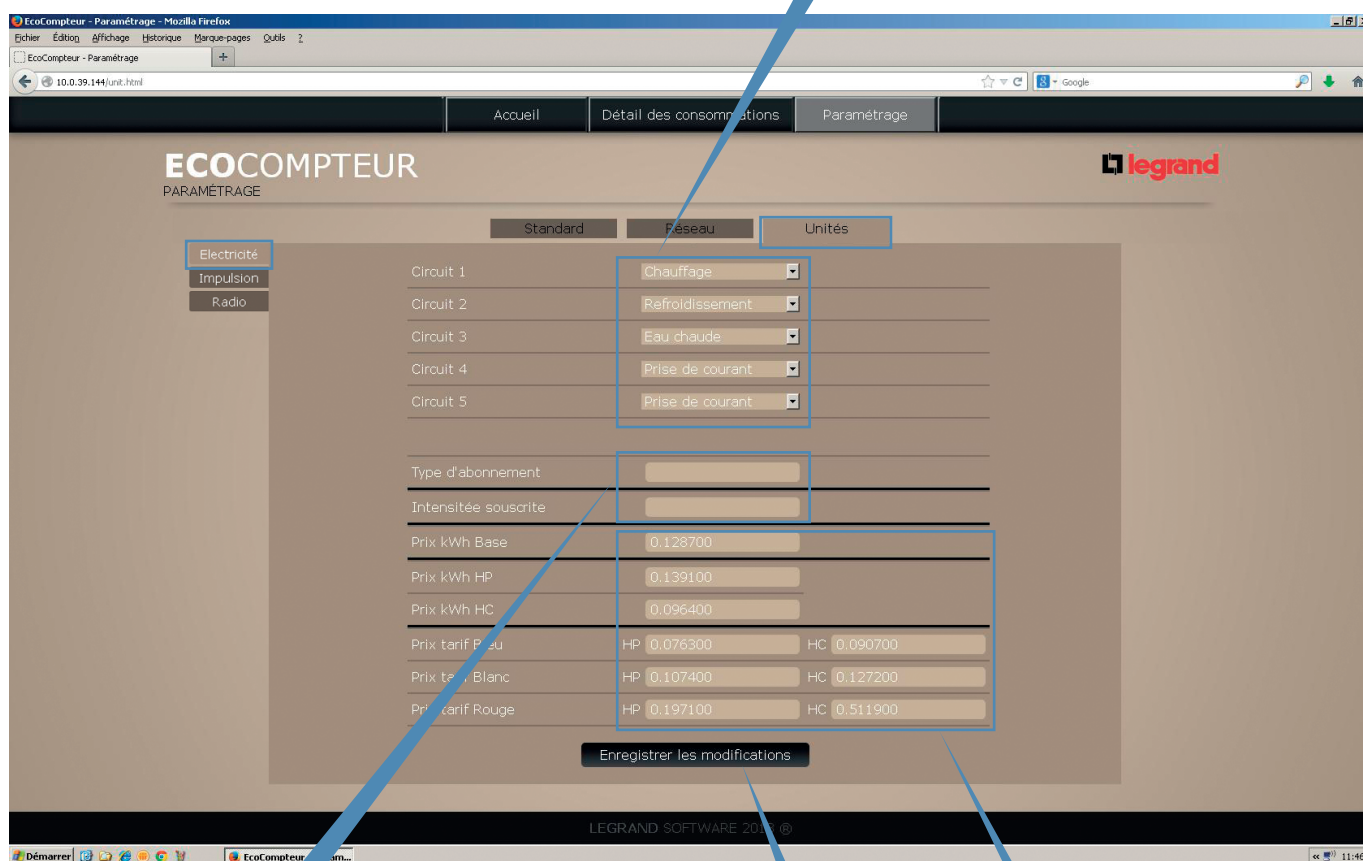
EcoCompteur - Paramétrage - Mozilla Firefox
Fichier Édition Affichage Historique Marque-pages Outils ?
EcoCompteur - Paramétrage
10.0.39.144/unit.html
Google

Accueil | Détail des consomm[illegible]ations | Paramétrage

ECOCOMPTEUR
PARAMÉTRAGE

legrand

Standard | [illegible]éseau | Unités

Electricité
Impulsion
Radio

| | |
|---|---|
| Circuit 1 | Chauffage |
| Circuit 2 | Refroidissement |
| Circuit 3 | Eau chaude |
| Circuit 4 | Prise de courant |
| Circuit 5 | Prise de courant |

| | |
|---|---|
| Type d'abonnement | |
| Intensitée souscrite | |
| Prix kWh Base | 0.128700 |
| Prix kWh HP | 0.139100 |
| Prix kWh HC | 0.096400 |

| | | |
|---|---|---|
| Prix tarif B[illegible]eu | HP 0.076300 | HC 0.090700 |
| Prix ta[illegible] Blanc | HP 0.107400 | HC 0.127200 |
| Pri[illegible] tarif Rouge | HP 0.197100 | HC 0.511900 |

Enregistrer les modifications

LEGRAND SOFTWARE 20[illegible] ®

Démarrer | EcoCompteur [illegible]am... | 11:4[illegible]